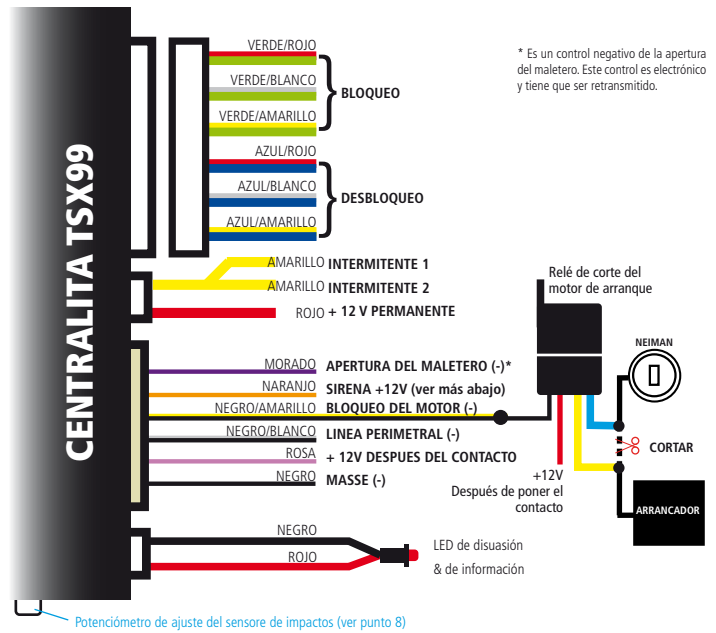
CENTRALITA TSX99

VERDE/ROJO
VERDE/BLANCO
VERDE/AMARILLO
BLOQUEO

AZUL/ROJO
AZUL/BLANCO
AZUL/AMARILLO
DESBLOQUEO

* Es un control negativo de la apertura del maletero. Este control es electrónico y tiene que ser retransmitido.

AMARILLO INTERMITENTE 1
AMARILLO INTERMITENTE 2
ROJO + 12 V PERMANENTE

Relé de corte del motor de arranque

NEIMAN

MORADO APERTURA DEL MALETERO (-)*
NARANJO SIRENA +12V (ver más abajo)
NEGRO/AMARILLO BLOQUEO DEL MOTOR (-)
NEGRO/BLANCO LINEA PERIMETRAL (-)
ROSA + 12V DESPUES DEL CONTACTO
NEGRO MASSE (-)

CORTAR

+12V
Después de poner el contacto

ARRANCADOR

NEGRO
ROJO
LED de disuasión & de información

Potenciómetro de ajuste del sensore de impactos (ver punto 8)